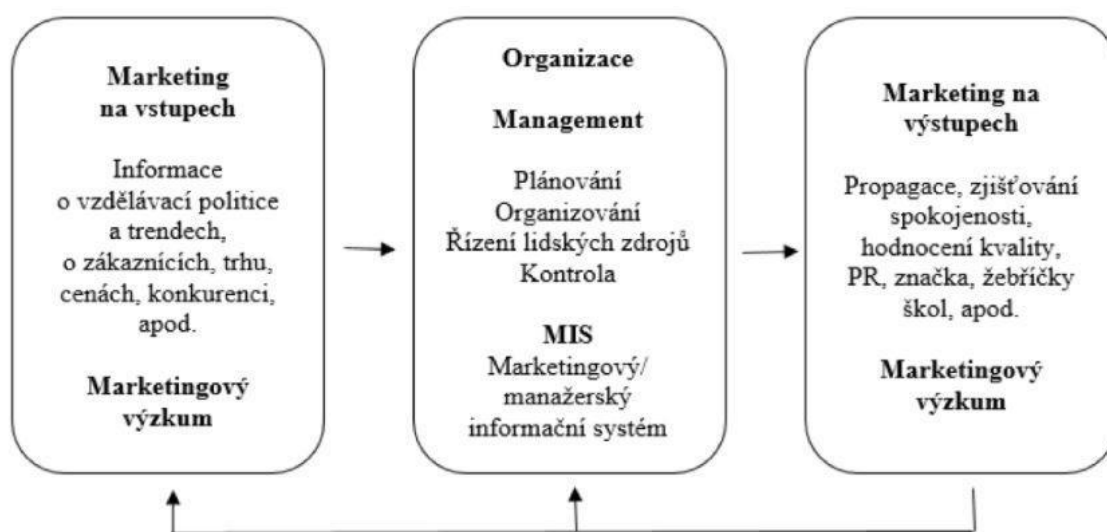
Marketing na vstupech

Informace o vzdělávací politice a trendech, o zákaznících, trhu, cenách, konkurenci, apod.

Marketingový výzkum

Organizace

Management

Plánování
Organizování
Řízení lidských zdrojů
Kontrola

MIS
Marketingový/ manažerský informační systém

Marketing na výstupech

Propagace, zjišťování spokojenosti, hodnocení kvality, PR, značka, žebříčky škol, apod.

Marketingový výzkum